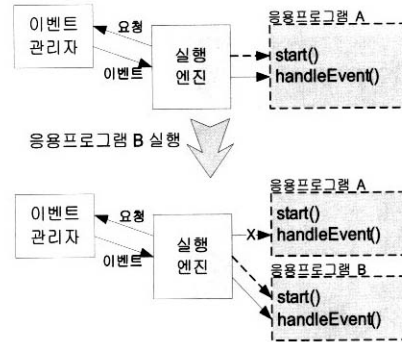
이벤트 관리자

요청

이벤트

실행 엔진

응용프로그램 A

start()

handleEvent()

응용프로그램 B 실행

이벤트 관리자

요청

이벤트

실행 엔진

X

응용프로그램 A

start()

handleEvent()

응용프로그램 B

start()

handleEvent()